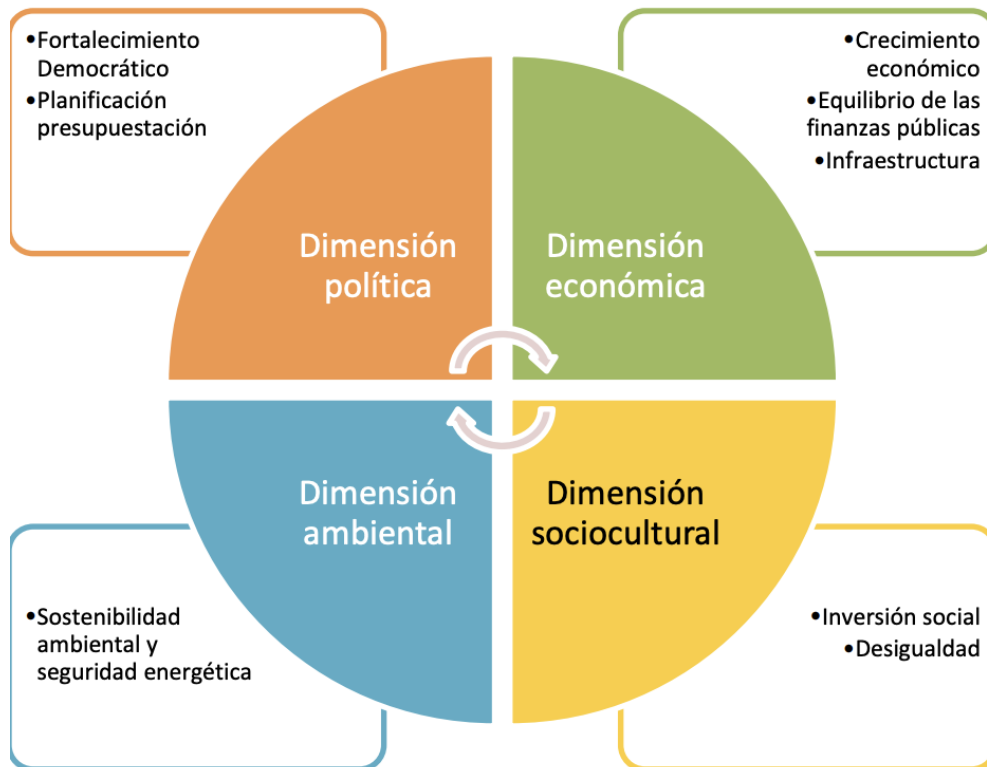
•Fortalecimiento Democrático
•Planificación presupuestación

•Crecimiento económico
•Equilibrio de las finanzas públicas
•Infraestructura

Dimensión política

Dimensión económica

Dimensión ambiental

Dimensión sociocultural

•Sostenibilidad ambiental y seguridad energética

•Inversión social
•Desigualdad